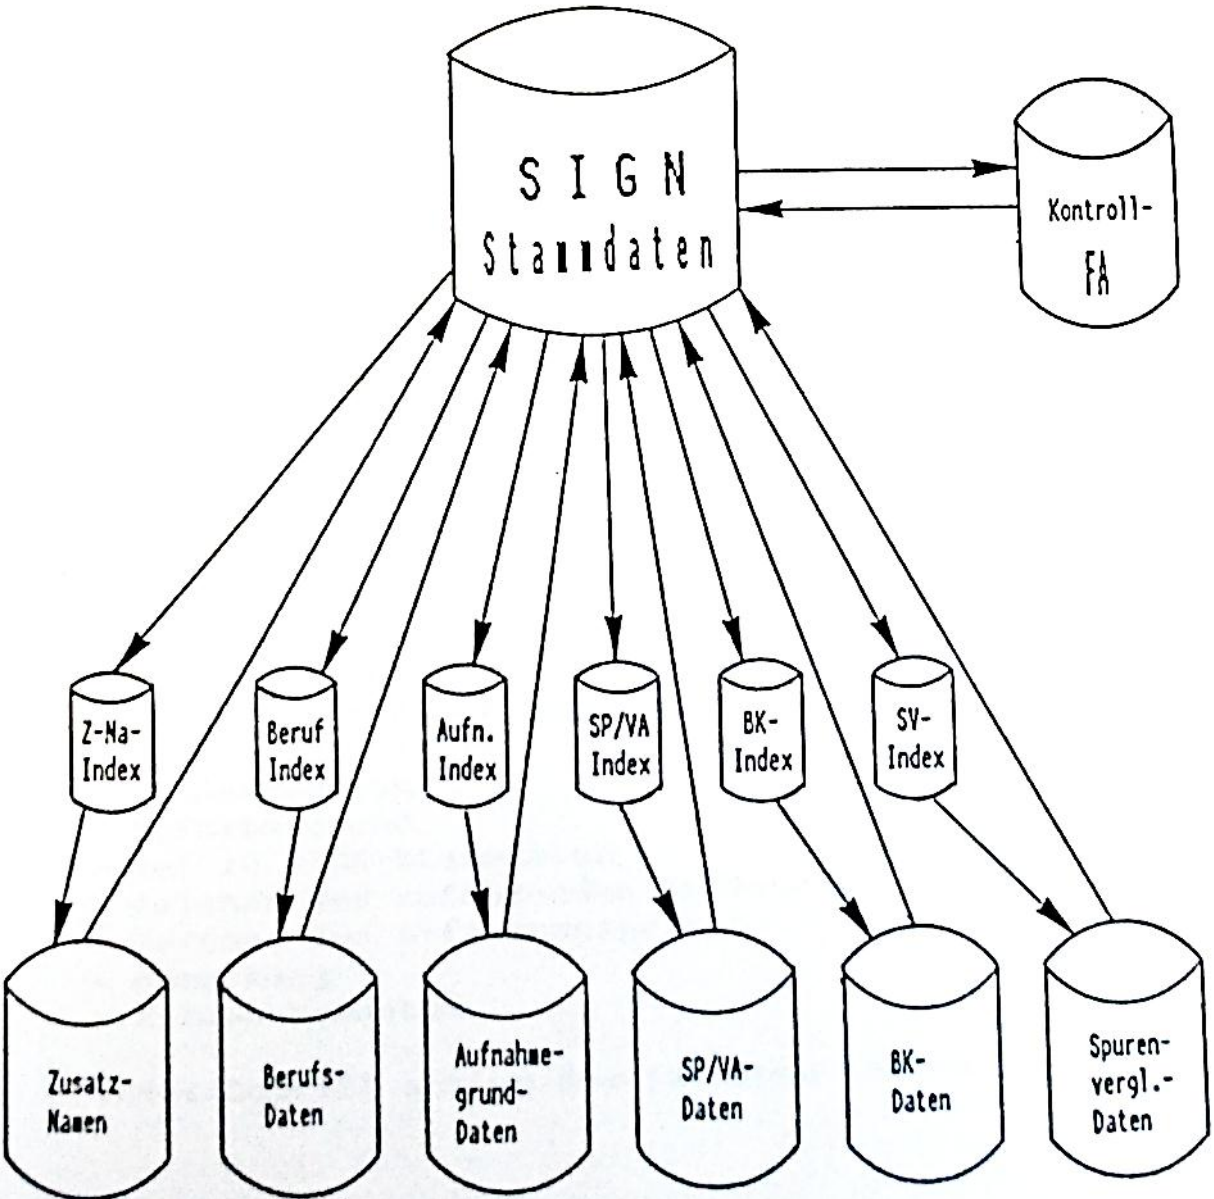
S I G N
Stammdaten

Kontroll-
FA

Z-Na-
Index

Beruf
Index

Aufn.
Index

SP/VA
Index

BK-
Index

SV-
Index

Zusatz-
Namen

Berufs-
Daten

Aufnahme-
grund-
Daten

SP/VA-
Daten

BK-
Daten

Spuren-
vergl.-
Daten